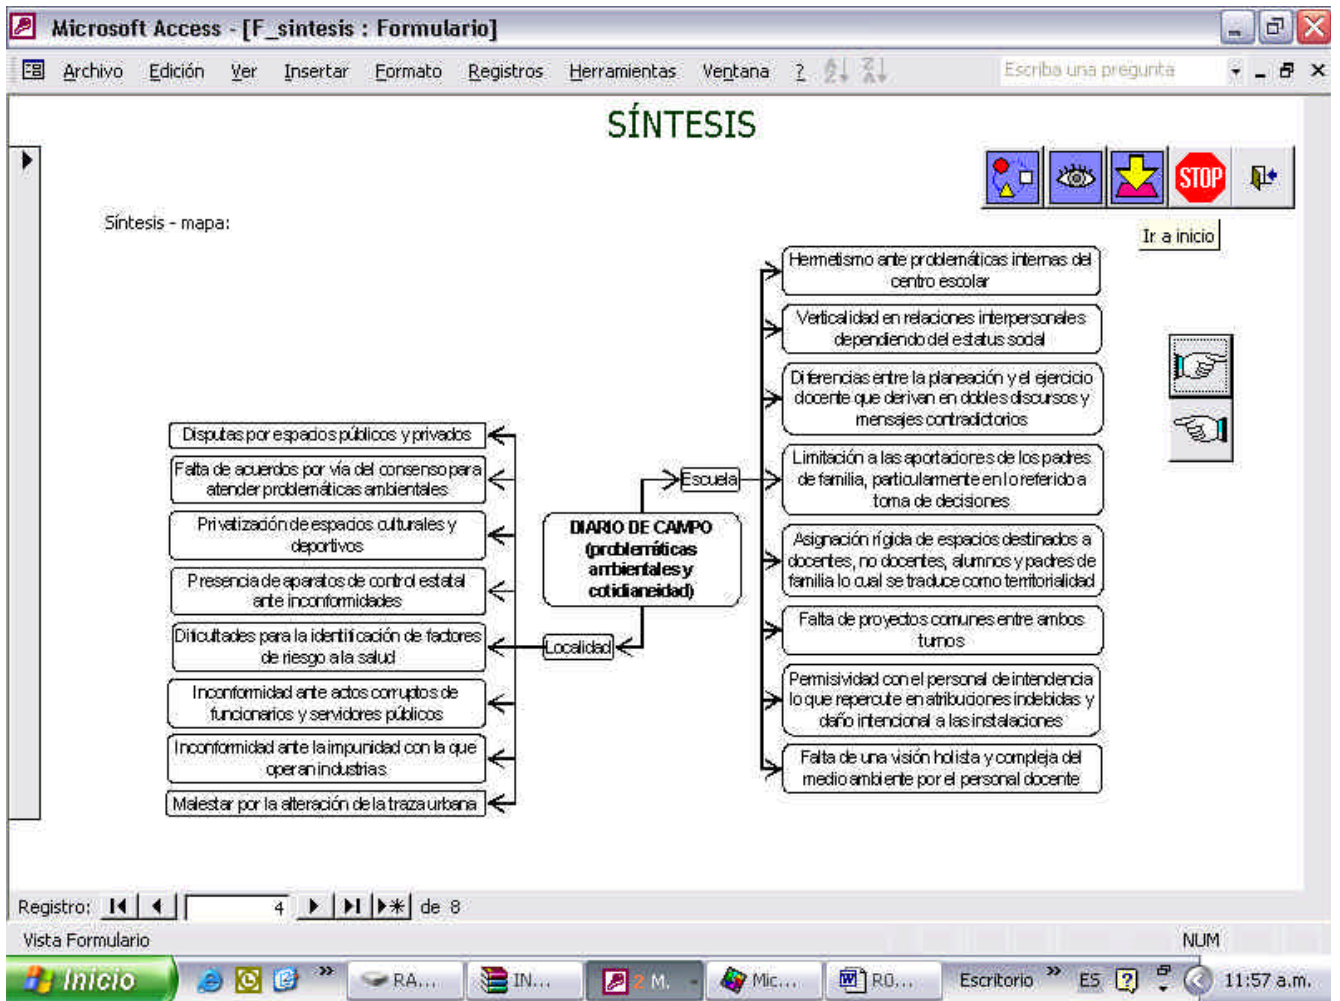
Microsoft Access - [F_sintesis : Formulario]

Archivo Edición Ver Insertar Formato Registros Herramientas Ventana ?

Escriba una pregunta

SÍNTESIS

STOP

Ir a inicio

Síntesis - mapa:

Disputas por espacios públicos y privados

Falta de acuerdos por vía del consenso para atender problemáticas ambientales

Privatización de espacios culturales y deportivos

Presencia de aparatos de control estatal ante inconformidades

Dificultades para la identificación de factores de riesgo a la salud

Inconformidad ante actos corruptos de funcionarios y servidores públicos

Inconformidad ante la impunidad con la que operan industrias

Malestar por la alteración de la traza urbana

DIARIO DE CAMPO (problemáticas ambientales y cotidianeidad)

Escuela

Localidad

Hermetismo ante problemáticas internas del centro escolar

Verticalidad en relaciones interpersonales dependiendo del estatus social

Diferencias entre la planeación y el ejercicio docente que derivan en dobles discursos y mensajes contradictorios

Limitación a las aportaciones de los padres de familia, particularmente en lo referido a toma de decisiones

Asignación rígida de espacios destinados a docentes, no docentes, alumnos y padres de familia lo cual se traduce como territorialidad

Falta de proyectos comunes entre ambos turnos

Permisividad con el personal de intendencia lo que repercute en atribuciones indebidas y daño intencional a las instalaciones

Falta de una visión holista y compleja del medio ambiente por el personal docente

Registro: 4 de 8

Vista Formulario

NUM

Inicio

RA...

IN...

2 M.

Mic...

RO...

Escritorio

ES

11:57 a.m.